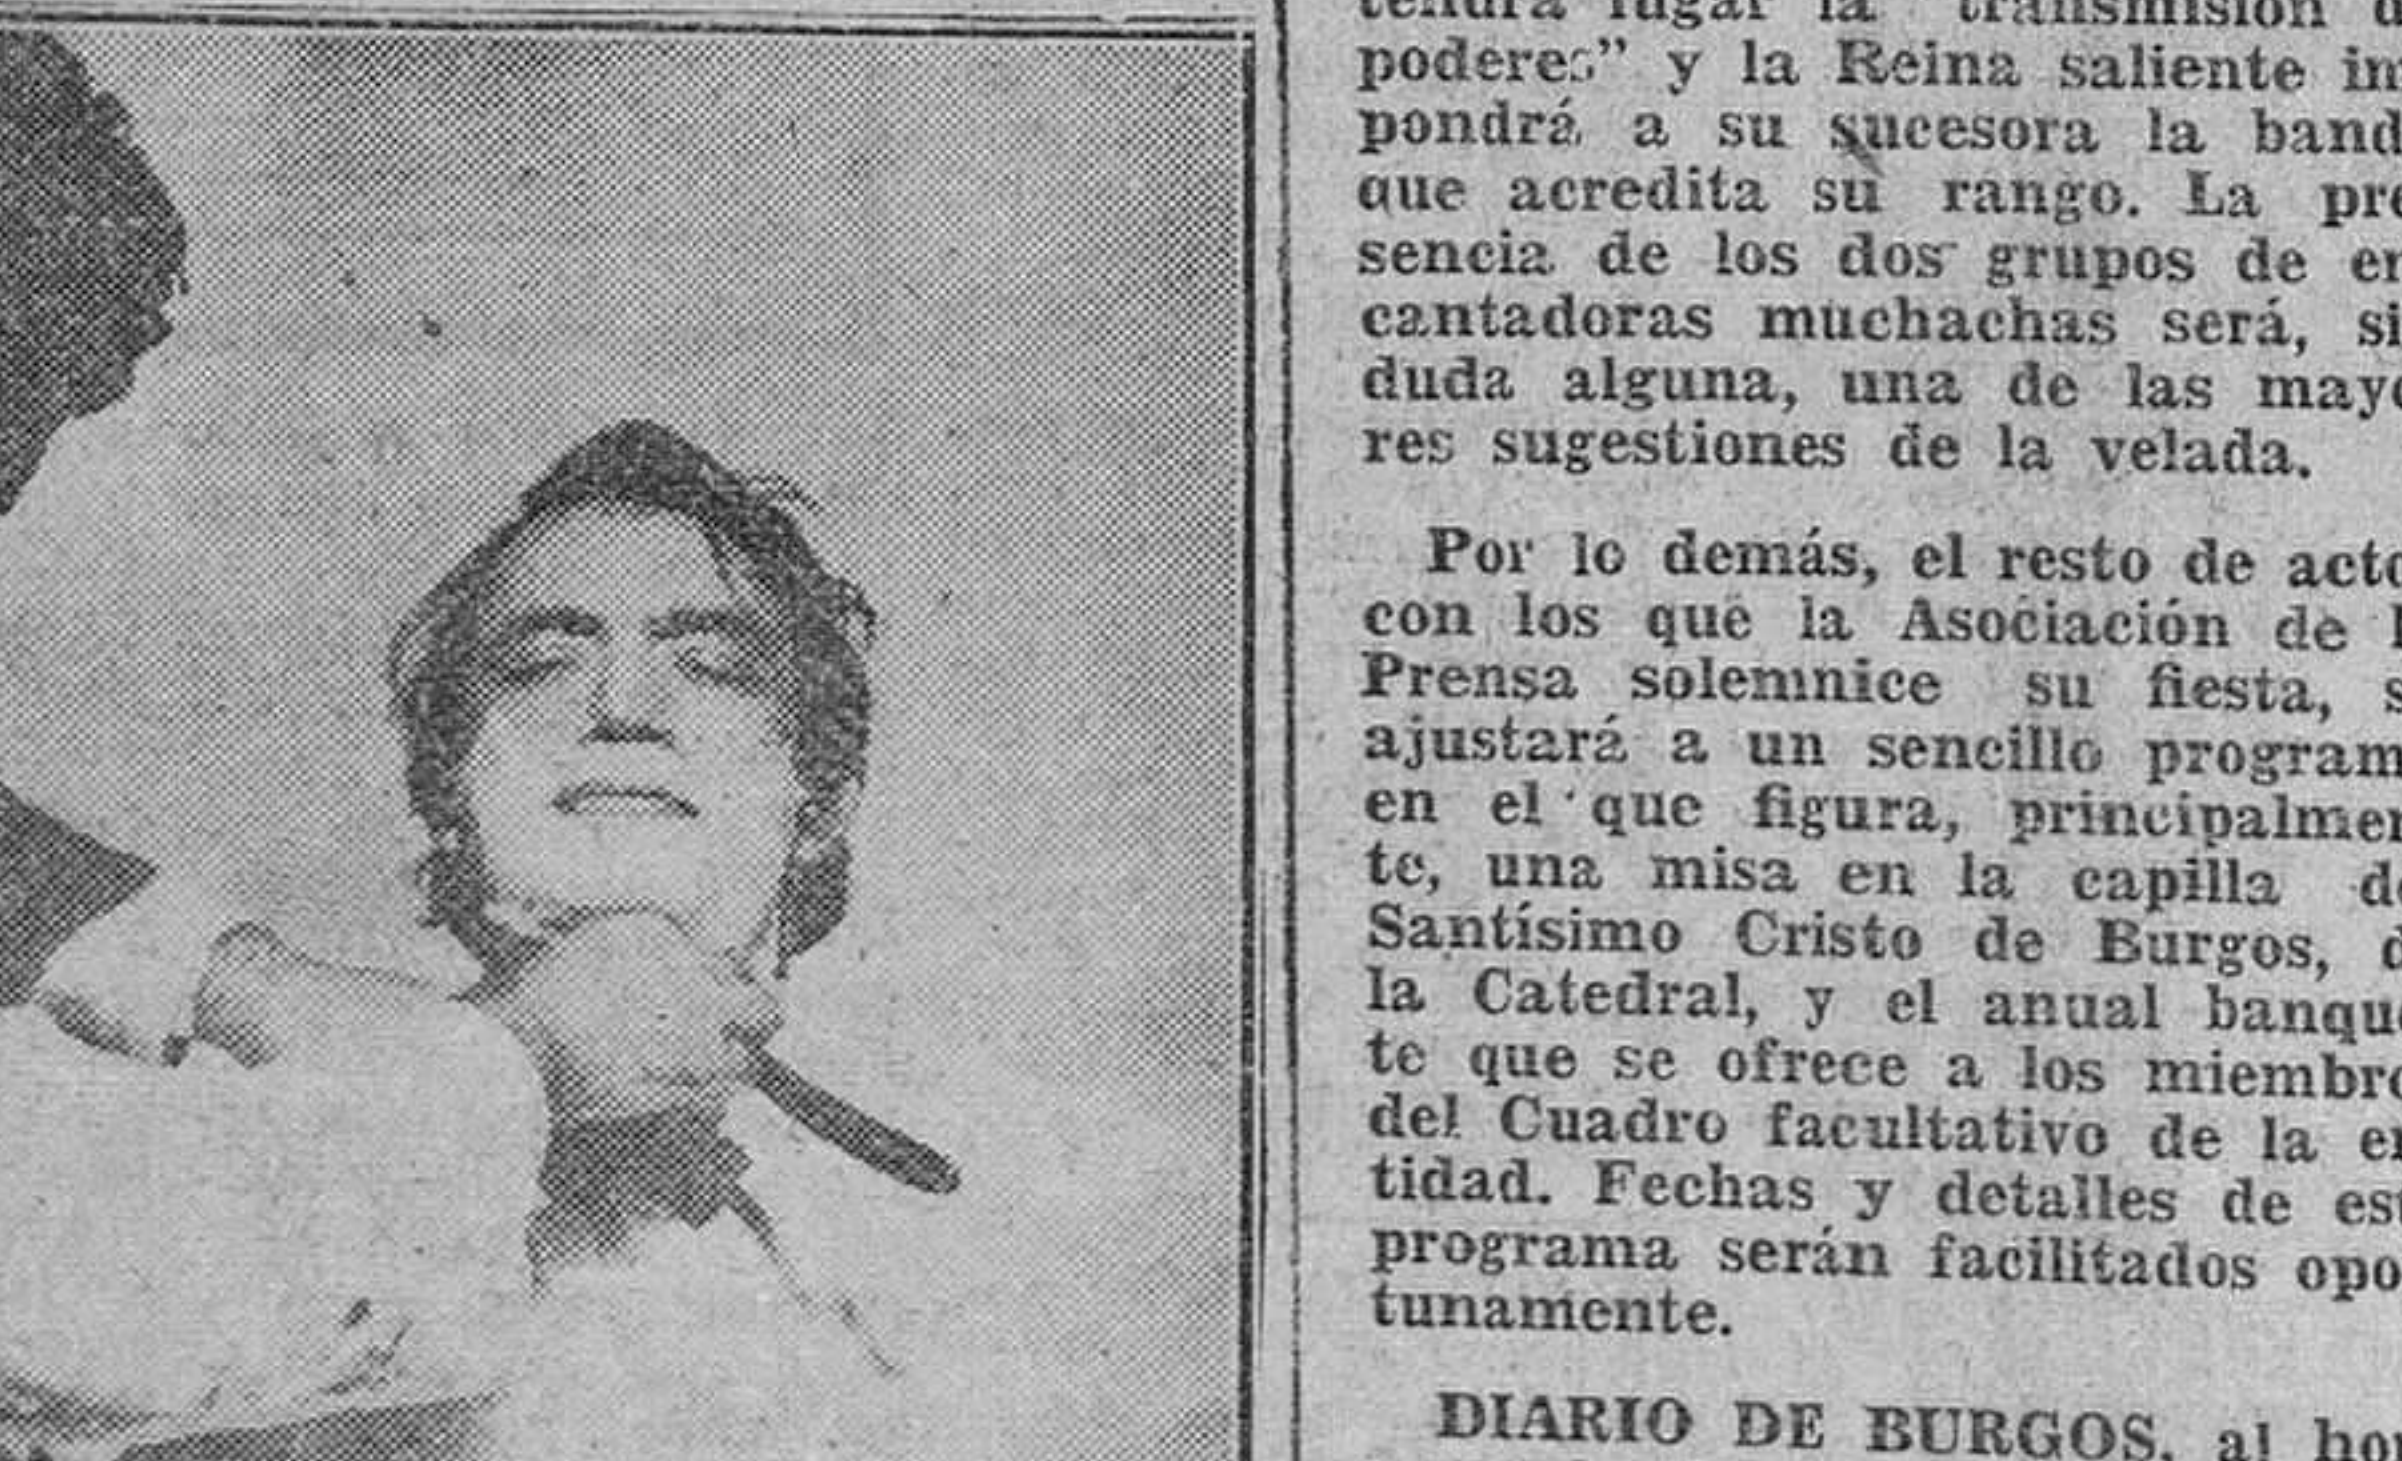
tendrá lugar la "transmisión d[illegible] poderes" y la Reina saliente im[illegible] pondrá a su sucesora la band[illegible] que acredita su rango. La pr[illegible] sencia de los dos grupos de en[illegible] cantadoras muchachas será, si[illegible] duda alguna, una de las mayo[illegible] res sugestiones de la velada.

Por lo demás, el resto de acto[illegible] con los que la Asociación de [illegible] Prensa solemnice su fiesta, s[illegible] ajustará a un sencillo program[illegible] en el que figura, principalmen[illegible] te, una misa en la capilla d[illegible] Santísimo Cristo de Burgos, d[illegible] la Catedral, y el anual banqu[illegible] te que se ofrece a los miembro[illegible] del Cuadro facultativo de la en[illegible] tidad. Fechas y detalles de es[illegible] programa serán facilitados opo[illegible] tunamente.

DIARIO DE BURGOS, al ho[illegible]